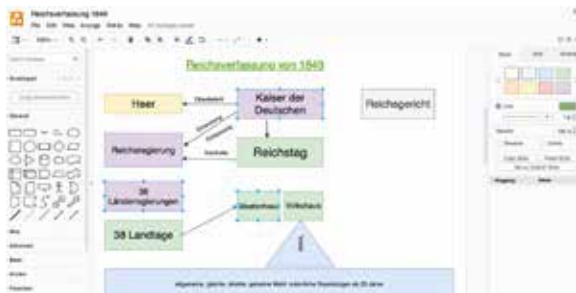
Reichsverfassung 1849

Datei Bearbeiten Ansicht Anordnen Extras Hilfe

Reichsverfassung von 1849

Heer

Oberbefehl

Kaiser der Deutschen

Reichsgericht

Reichsregierung

Kontrolle

Reichstag

38 Länderregierungen

Staatenhaus

Volkshaus

38 Landtage

wählt

Allgemeine, gleiche, direkte, geheime Wahl männlicher Staatsbürger ab 25 Jahre

Allgemein

Stil

Text

Anordnen